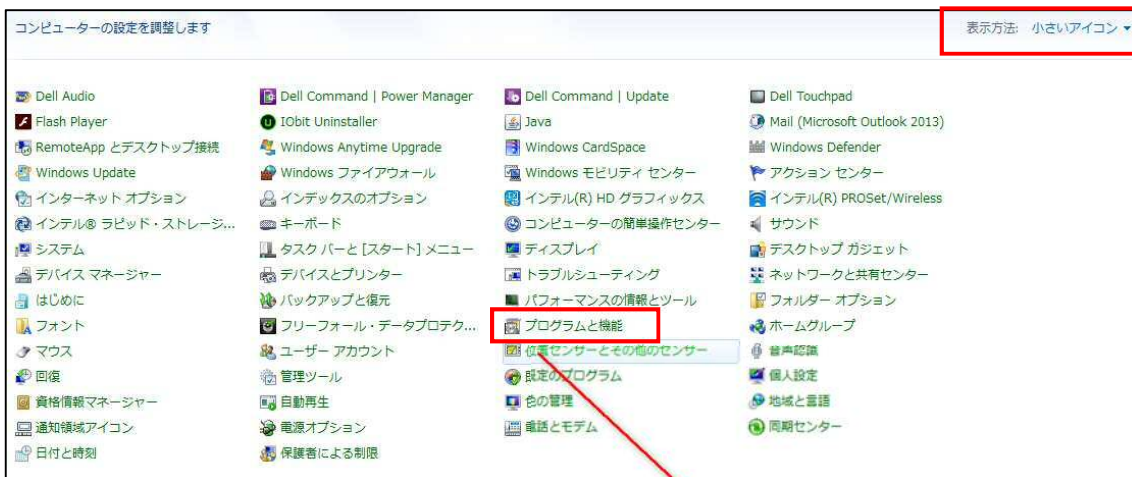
コンピューターの設定を調整します

表示方法: 小さいアイコン ▾

Dell Audio
Flash Player
RemoteApp とデスクトップ接続
Windows Update
インターネット オプション
インテル® ラピッド・ストレージ...
システム
デバイス マネージャー
はじめに
フォント
マウス
回復
資格情報マネージャー
通知領域アイコン
日付と時刻

Dell Command | Power Manager
IObit Uninstaller
Windows Anytime Upgrade
Windows ファイアウォール
インデックスのオプション
キーボード
タスク バーと [スタート] メニュー
デバイスとプリンター
バックアップと復元
フリーフォール・データプロテク...
ユーザー アカウント
管理ツール
自動再生
電源オプション
保護者による制限

Dell Command | Update
Java
Windows CardSpace
Windows モビリティ センター
インテル(R) HD グラフィックス
コンピューターの簡単操作センター
ディスプレイ
トラブルシューティング
パフォーマンスの情報とツール
プログラムと機能
位置センサーとその他のセンサー
既定のプログラム
色の管理
電話とモデム

Dell Touchpad
Mail (Microsoft Outlook 2013)
Windows Defender
アクション センター
インテル(R) PROSet/Wireless
サウンド
デスクトップ ガジェット
ネットワークと共有センター
フォルダー オプション
ホームグループ
音声認識
個人設定
地域と言語
同期センター